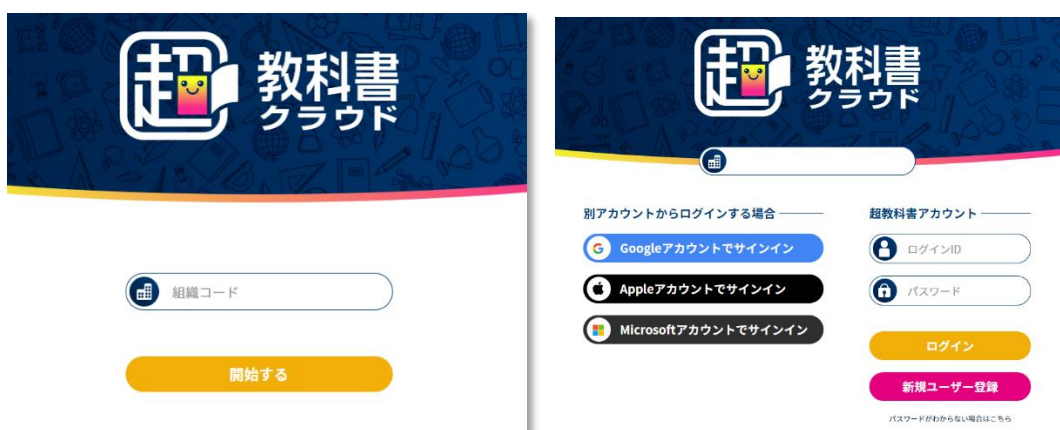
超 教科書 クラウド

組織コード

開始する

超 教科書 クラウド

別アカウントからログインする場合

Googleアカウントでサインイン

Appleアカウントでサインイン

Microsoftアカウントでサインイン

超教科書アカウント

ログインID

パスワード

ログイン

新規ユーザー登録

パスワードがわからない場合はこちら